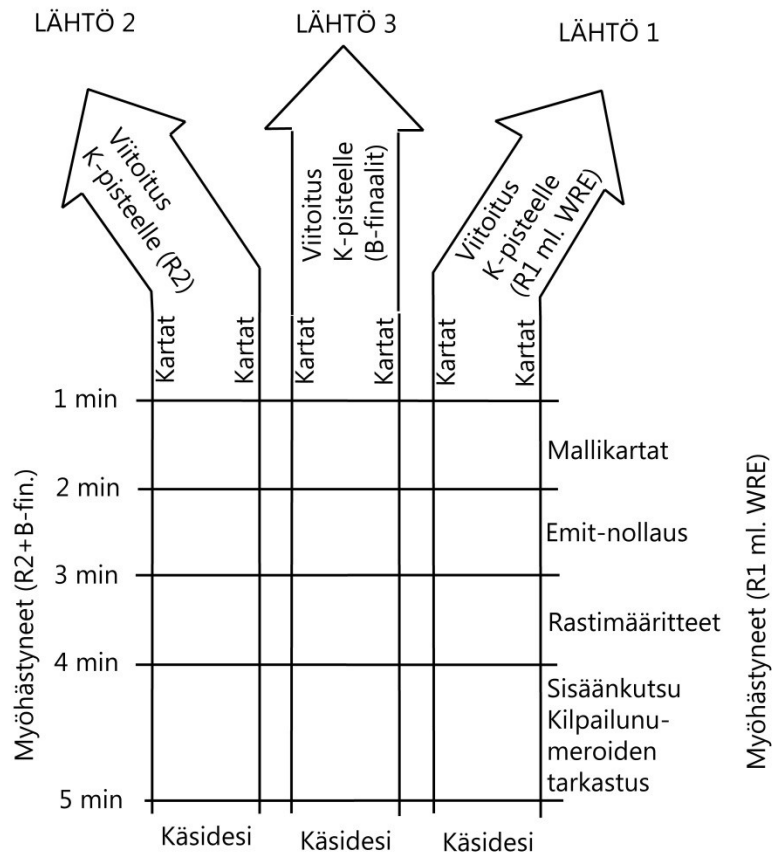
LÄHTÖ 2

LÄHTÖ 3

LÄHTÖ 1

Viitoitus K-pisteelle (R2)

Viitoitus K-pisteelle (B-finaalit)

Viitoitus K-pisteelle (R1 ml. WRE)

Kartat

Kartat

Kartat

Kartat

Kartat

Kartat

Myöhästyneet (R2+B-fin.)

1 min

2 min

3 min

4 min

5 min

Mallikartat

Emit-nollaus

Rastimääritteet

Sisäänkutsu Kilpailunumeroiden tarkastus

Myöhästyneet (R1 ml. WRE)

Käsidesi

Käsidesi

Käsidesi